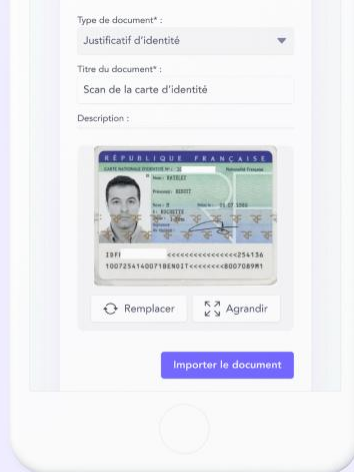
Type de document* :

Justificatif d'identité

Titre du document* :

Scan de la carte d'identité

Description :

RÉPUBLIQUE FRANÇAISE

CARTE NATIONALE D'IDENTITÉ N° : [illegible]

Nationalité Française

Nom : PAYELET

Prénom(s) : BENOIT

Sexe : M

Né(e) le : 11.07.1956

à : ROCHETTE

IDFPAYELET<<<<<<<<<<<<<<<<254136

1007254140071BENOIT<<<<<<<<8007089M1

Remplacer

Agrandir

Importer le document